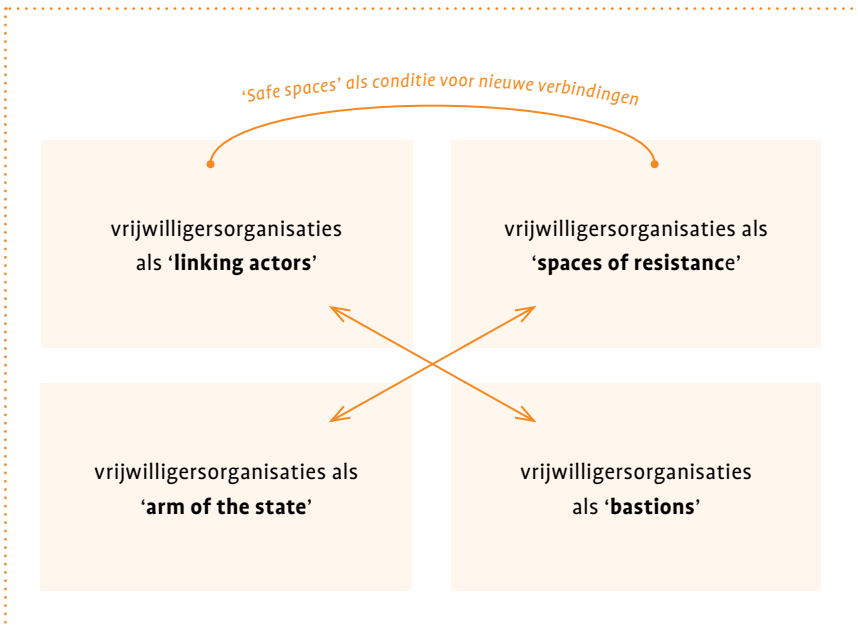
‘Safe spaces’ als conditie voor nieuwe verbindingen

vrijwilligersorganisaties als ‘**linking actors**’

vrijwilligersorganisaties als ‘**spaces of resistanc**e’

vrijwilligersorganisaties als ‘**arm of the state**’

vrijwilligersorganisaties als ‘**bastions**’